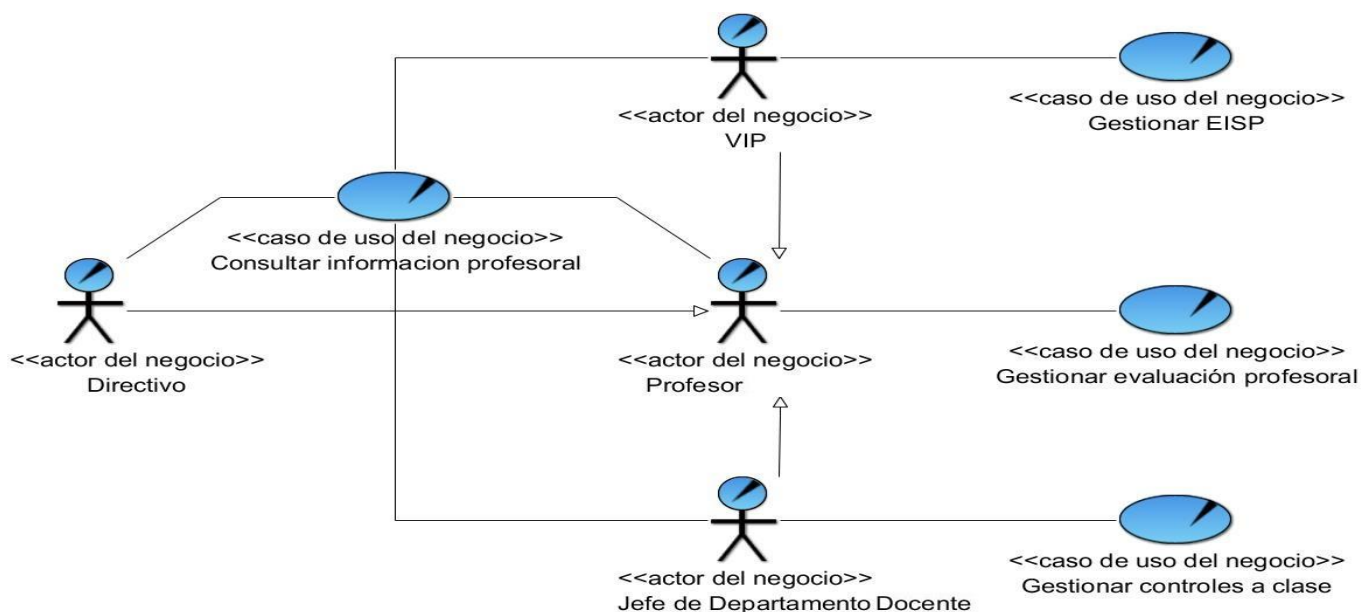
<<actor del negocio>>
VIP

<<caso de uso del negocio>>
Gestionar EISP

<<caso de uso del negocio>>
Consultar informacion profesoral

<<actor del negocio>>
Directivo

<<actor del negocio>>
Profesor

<<caso de uso del negocio>>
Gestionar evaluación profesoral

<<actor del negocio>>
Jefe de Departamento Docente

<<caso de uso del negocio>>
Gestionar controles a clase